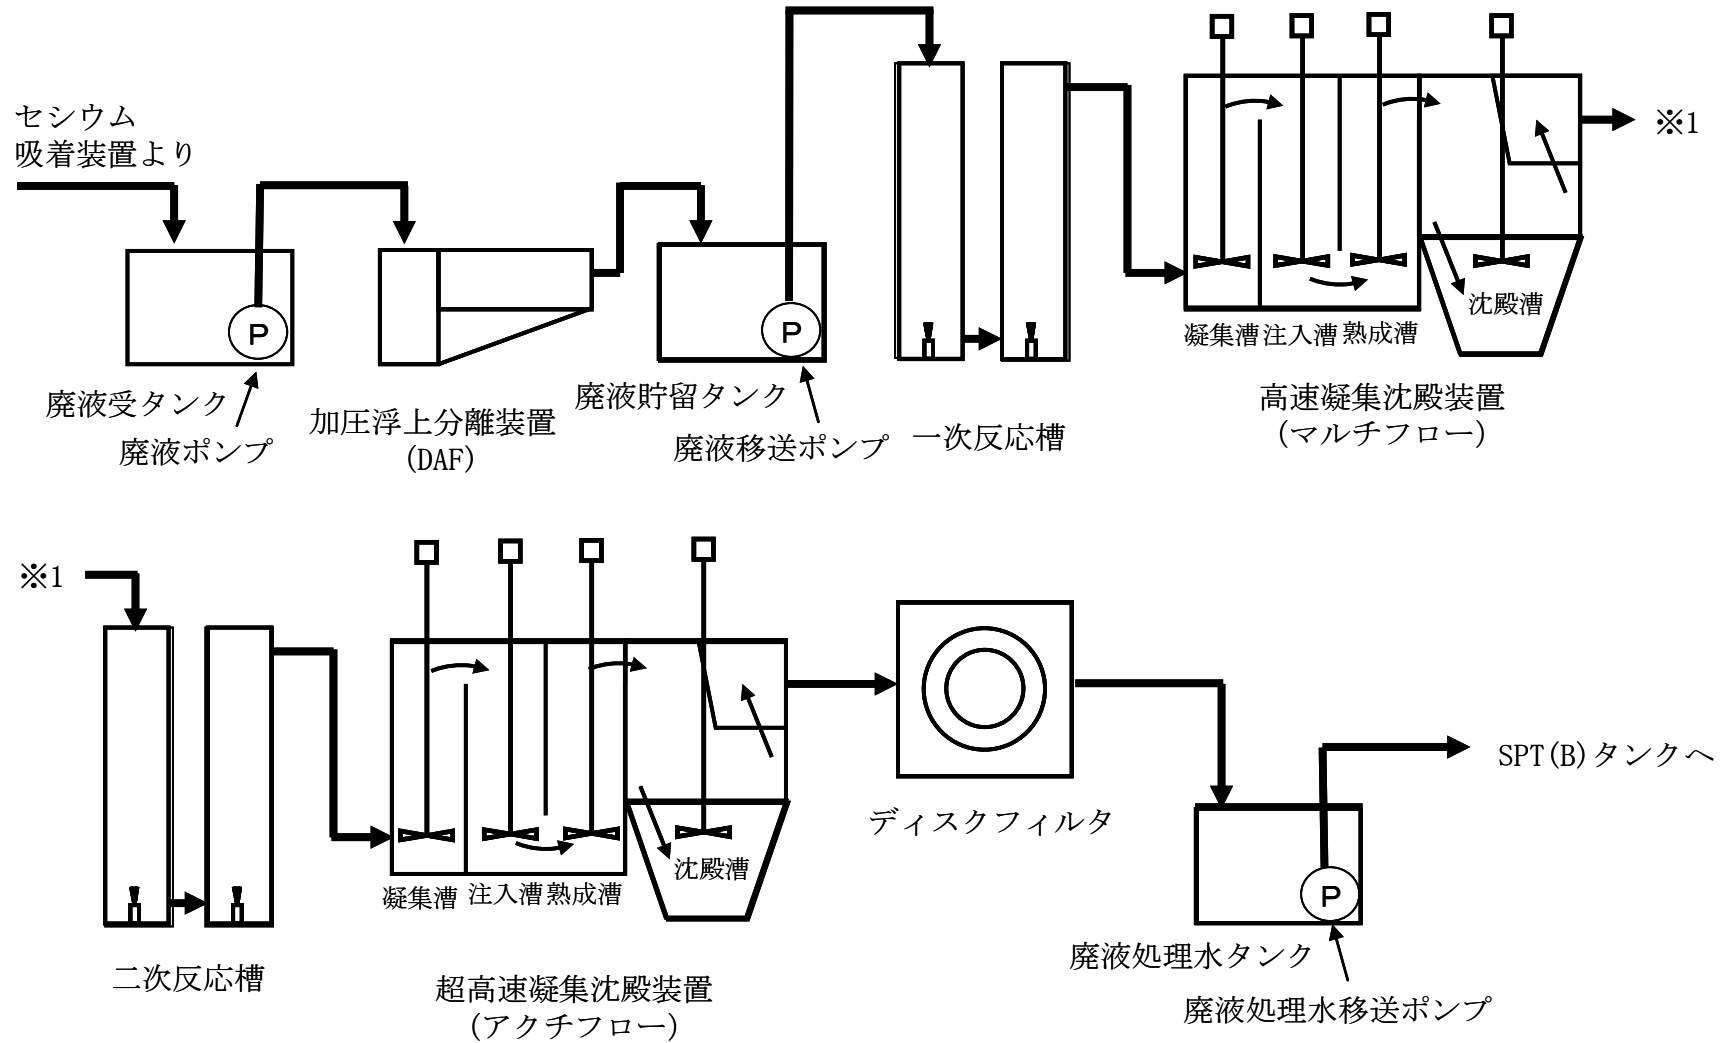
セシウム
吸着装置より

P
P

廃液受タンク
廃液ポンプ
加圧浮上分離装置
(DAF)
廃液貯留タンク
廃液移送ポンプ
一次反応槽

※1

凝集槽 注入槽 熟成槽
沈殿槽
高速凝集沈殿装置
(マルチフロー)

※1

二次反応槽

凝集槽 注入槽 熟成槽
沈殿槽
超高速凝集沈殿装置
(アクチフロー)

ディスクフィルタ

SPT(B)タンクへ

P
廃液処理水タンク
廃液処理水移送ポンプ